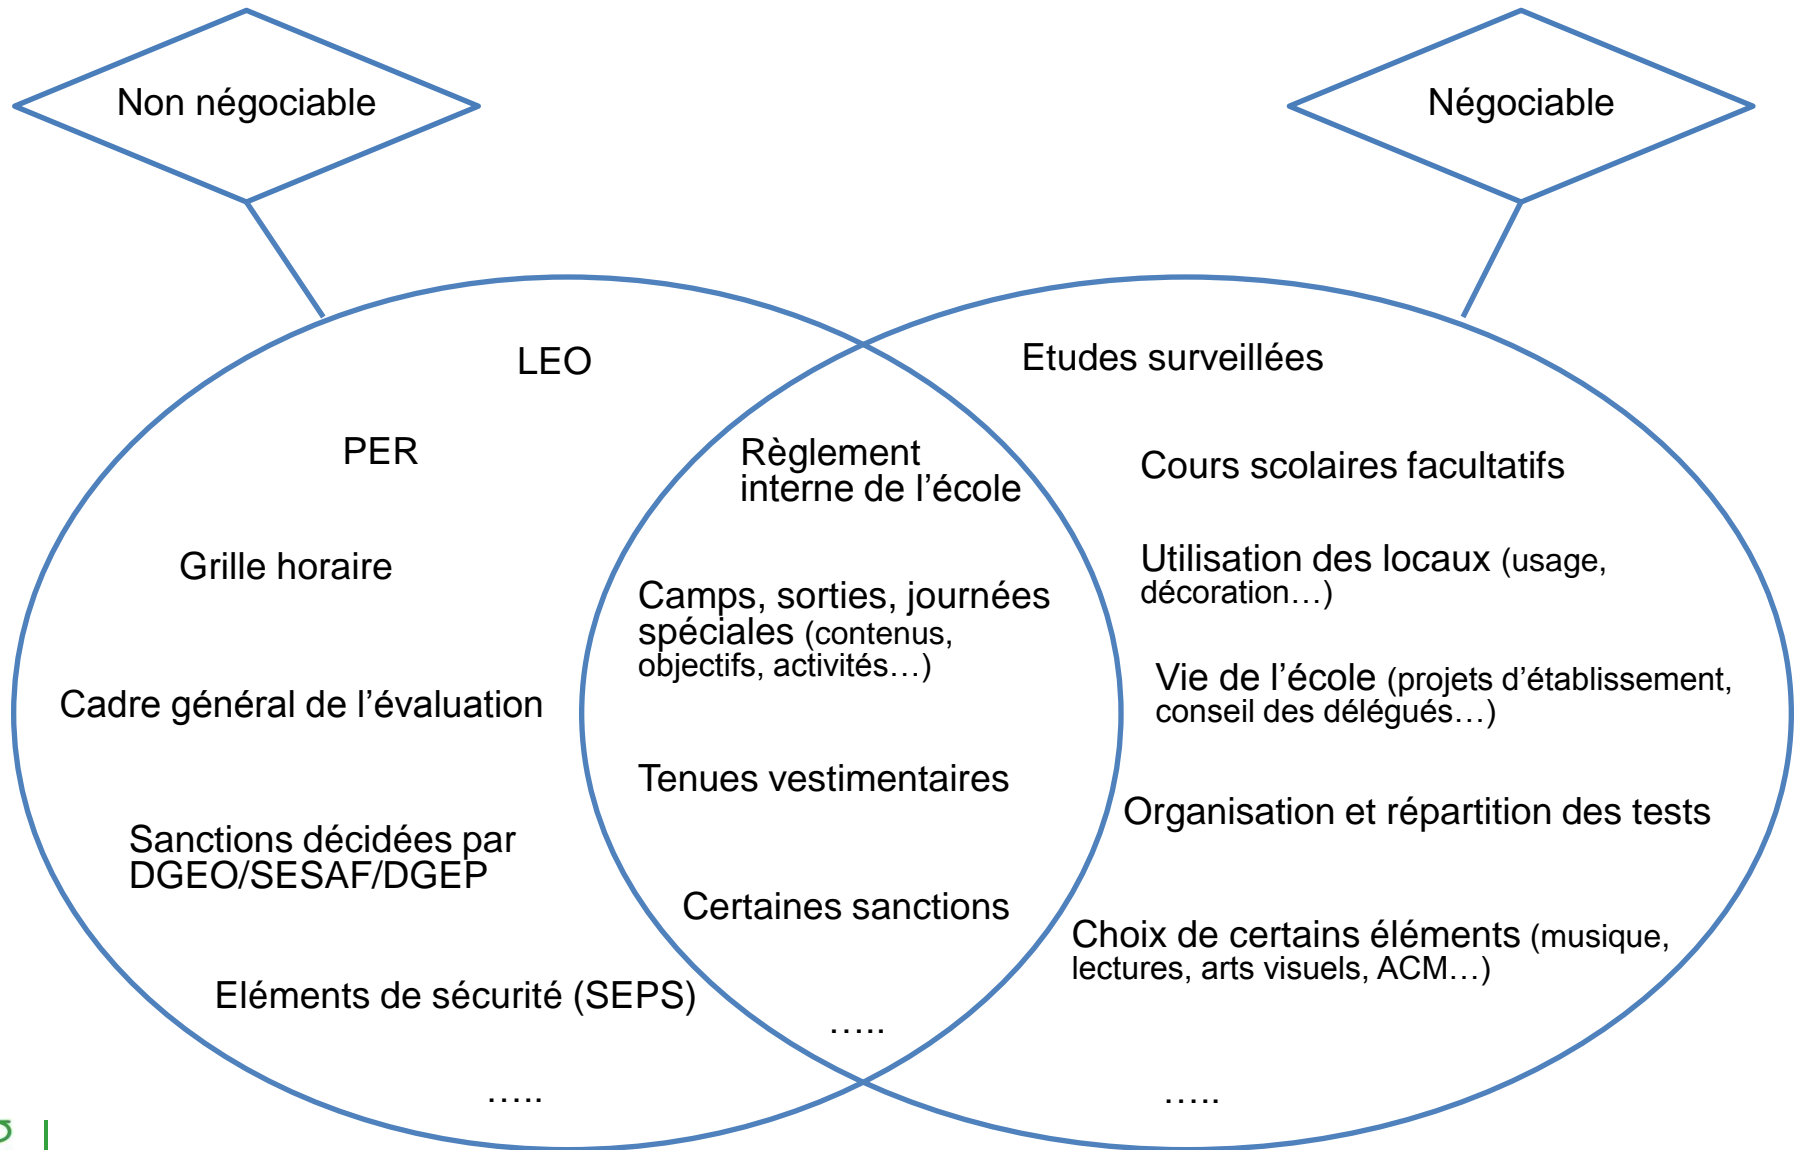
Non négociable

Négociable

LEO

PER

Grille horaire

Cadre général de l'évaluation

Sanctions décidées par DGEO/SESAF/DGEP

Eléments de sécurité (SEPS)

.....

Règlement interne de l'école

Camps, sorties, journées spéciales (contenus, objectifs, activités…)

Tenues vestimentaires

Certaines sanctions

.....

Etudes surveillées

Cours scolaires facultatifs

Utilisation des locaux (usage, décoration…)

Vie de l'école (projets d'établissement, conseil des délégués…)

Organisation et répartition des tests

Choix de certains éléments (musique, lectures, arts visuels, ACM…)

.....